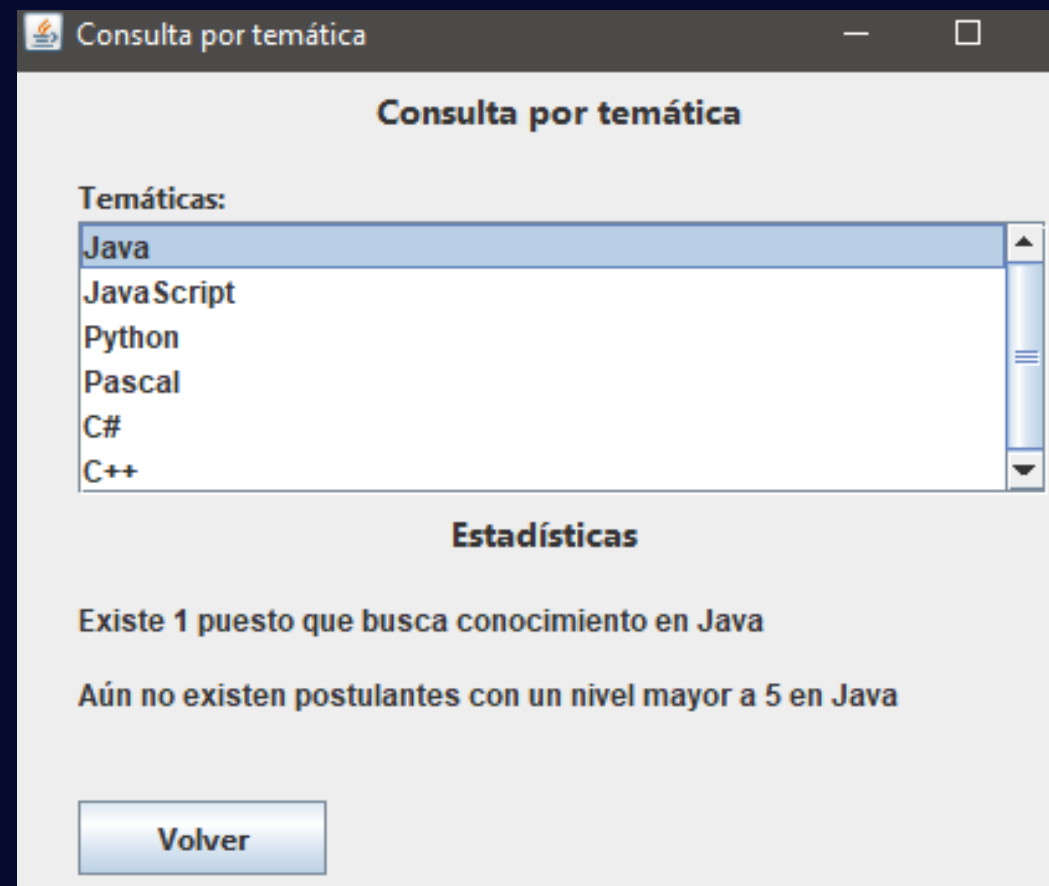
Consulta por temática

Consulta por temática

Temáticas:

Java
JavaScript
Python
Pascal
C#
C++

Estadísticas

Existe 1 puesto que busca conocimiento en Java

Aún no existen postulantes con un nivel mayor a 5 en Java

Volver